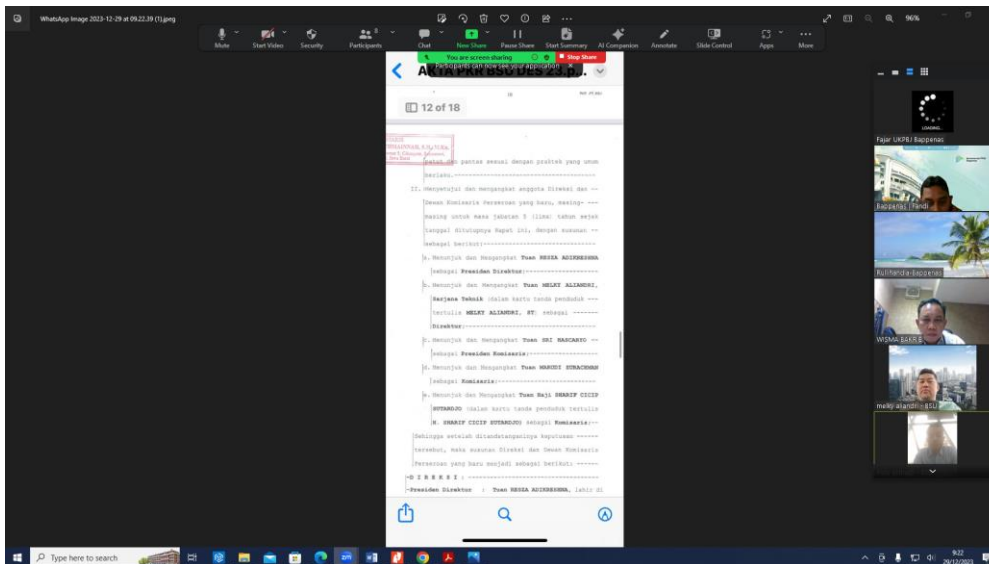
WhatsApp Image 2023-12-29 at 09.22.39 (1).jpeg

96%

Mute Start Video Security Participants Chat New Share Pause Share Start Summary AI Companion Annotate Slide Control Apps More

You are screen sharing Stop Share

Participants can now see your application

AKTA PKR BSU DES 23.p

12 of 18

patut dan pantas sesuai dengan praktek yang umum berlaku.

II. Menyetujui dan mengangkat anggota Direksi dan Dewan Komisaris Perseroan yang baru, masing-masing untuk masa jabatan 5 (lima) tahun sejak tanggal ditutupnya Rapat ini, dengan susunan sebagai berikut:

a. Menunjuk dan Mengangkat Tuan BESSA ADIKRESNA sebagai Presiden Direktur;

b. Menunjuk dan Mengangkat Tuan MELKY ALIANDRI, Sarjana Teknik (dalam kartu tanda penduduk tertulis MELKY ALIANDRI, ST) sebagai Direktur;

c. Menunjuk dan Mengangkat Tuan SRI HARSANTO sebagai Presiden Komisaris;

d. Menunjuk dan Mengangkat Tuan MARUDI SURACHMAN sebagai Komisaris;

e. Menunjuk dan Mengangkat Tuan Haji SHARIF CICIP SUTARDJO (dalam kartu tanda penduduk tertulis H. SHARIF CICIP SUTARDJO) sebagai Komisaris;

Sehingga setelah ditandatanganinya keputusan tersebut, maka susunan Direksi dan Dewan Komisaris Perseroan yang baru menjadi sebagai berikut:

DIREKSI:

Presiden Direktur : Tuan BESSA ADIKRESNA, lahir di

Fajar UKPBJ Bappenas

Bappenas | Randi

Rullianida Bappenas

WISMA BAKRIE

melky aliandri - BSU

Type here to search

9:22
29/12/2023